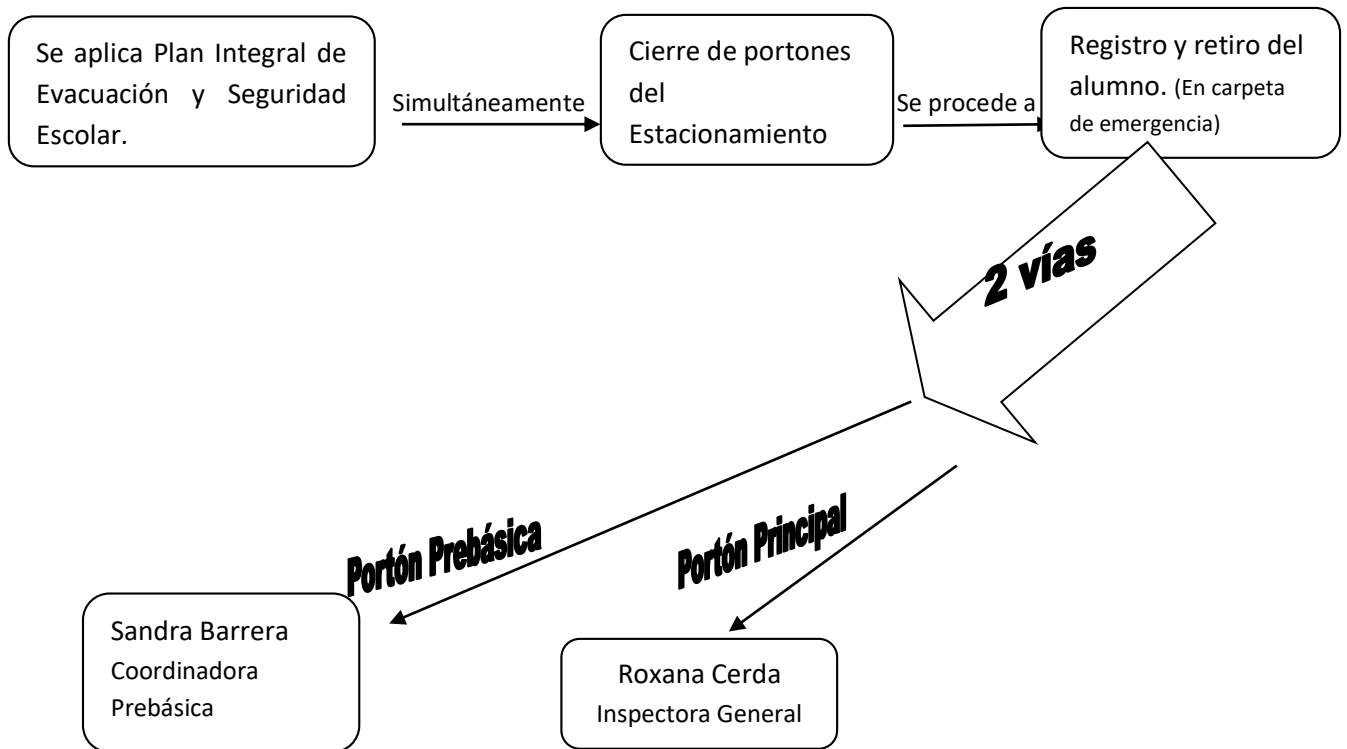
Se aplica Plan Integral de Evacuación y Seguridad Escolar.

Simultáneamente

Cierre de portones del Estacionamiento

Se procede a

Registro y retiro del alumno. (En carpeta de emergencia)

2 vías

Portón Prebásica

Portón Principal

Sandra Barrera
Coordinadora Prebásica

Roxana Cerda
Inspectora General